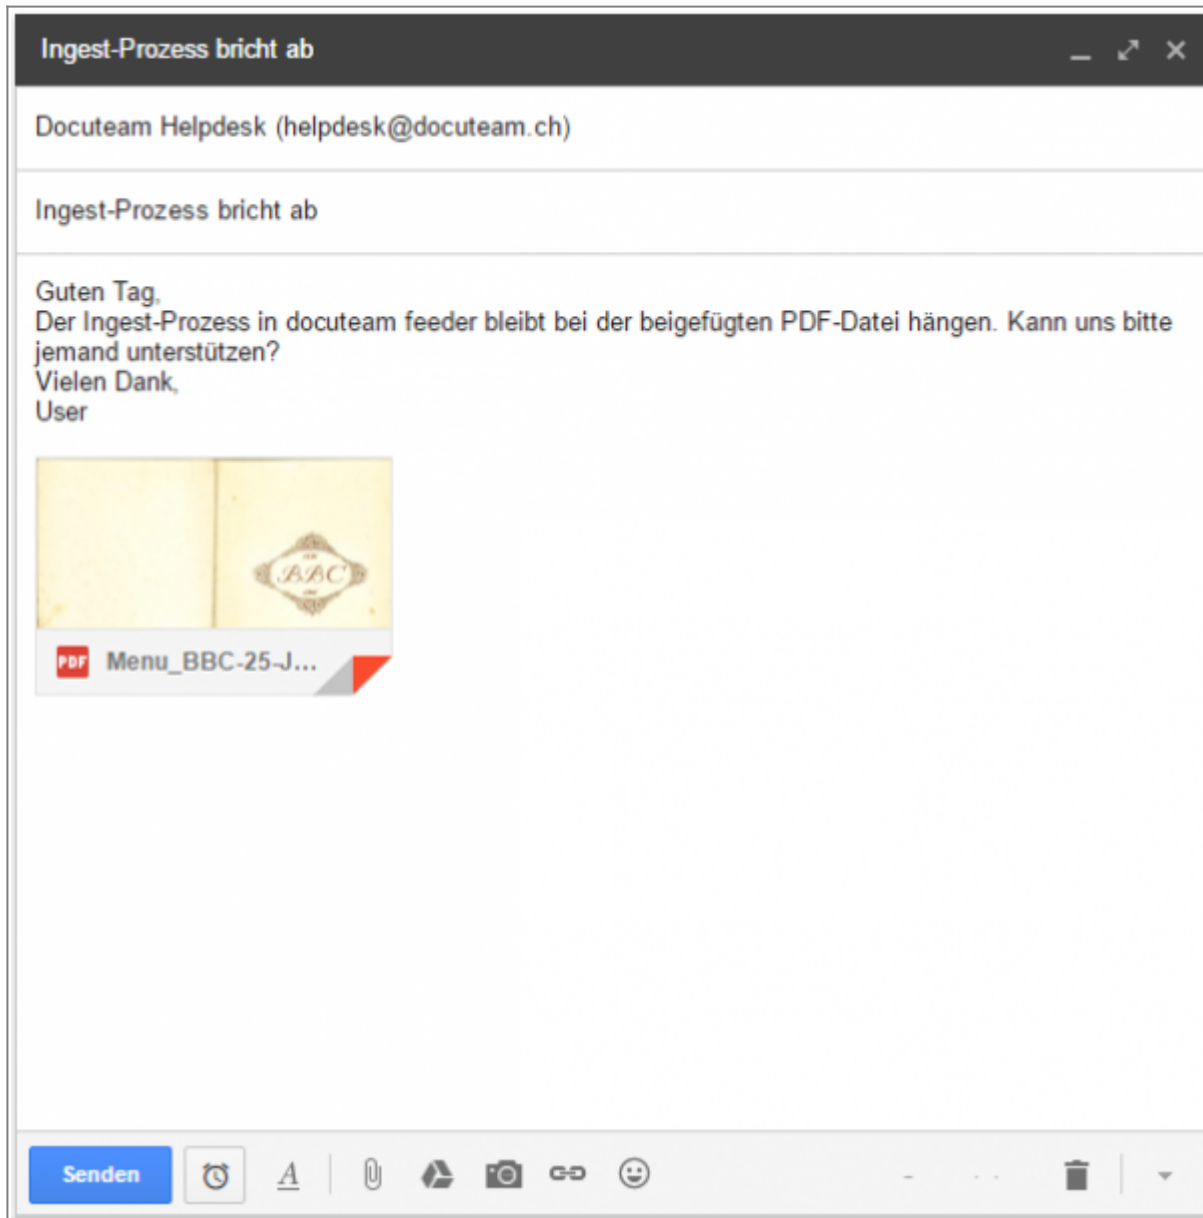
Ingest-Prozess bricht ab

Docuteam Helpdesk (helpdesk@docuteam.ch)

Ingest-Prozess bricht ab

Guten Tag,
Der Ingest-Prozess in docuteam feeder bleibt bei der beigefügten PDF-Datei hängen. Kann uns bitte jemand unterstützen?
Vielen Dank,
User

BBC

PDF Menu_BBC-25-J...

Senden

A